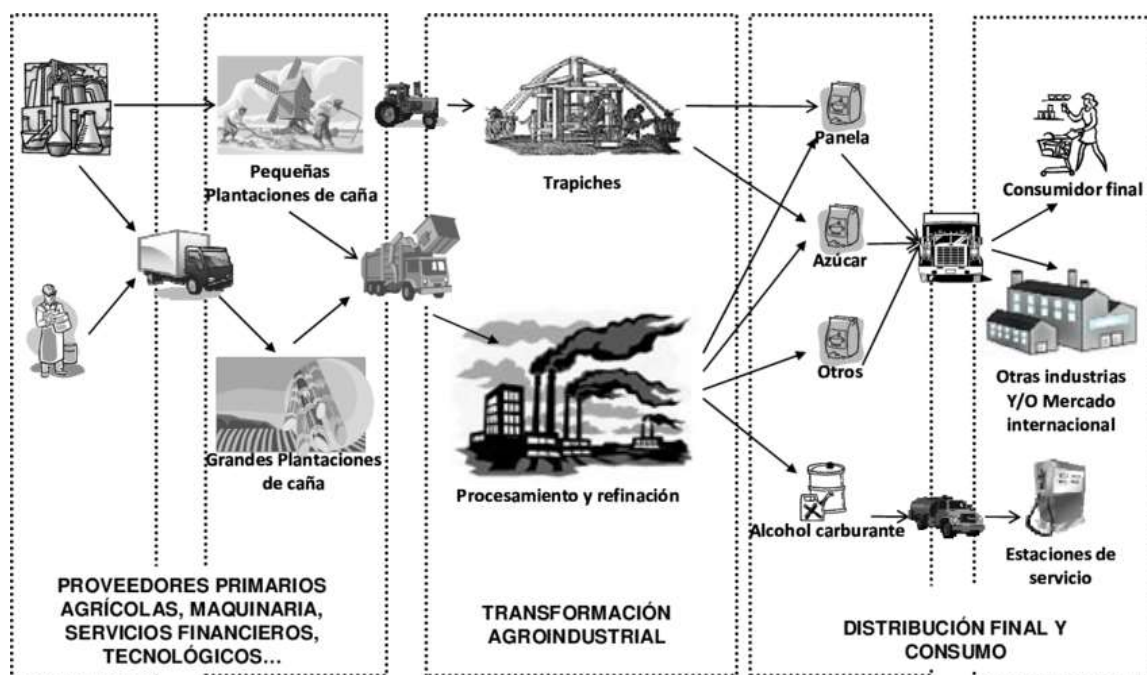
Pequeñas Plantaciones de caña

Trapiches

Panela

Consumidor final

Azúcar

Otros

Otras industrias Y/O Mercado internacional

Grandes Plantaciones de caña

Procesamiento y refinación

Alcohol carburante

Estaciones de servicio

PROVEEDORES PRIMARIOS AGRÍCOLAS, MAQUINARIA, SERVICIOS FINANCIEROS, TECNOLÓGICOS...

TRANSFORMACIÓN AGROINDUSTRIAL

DISTRIBUCIÓN FINAL Y CONSUMO